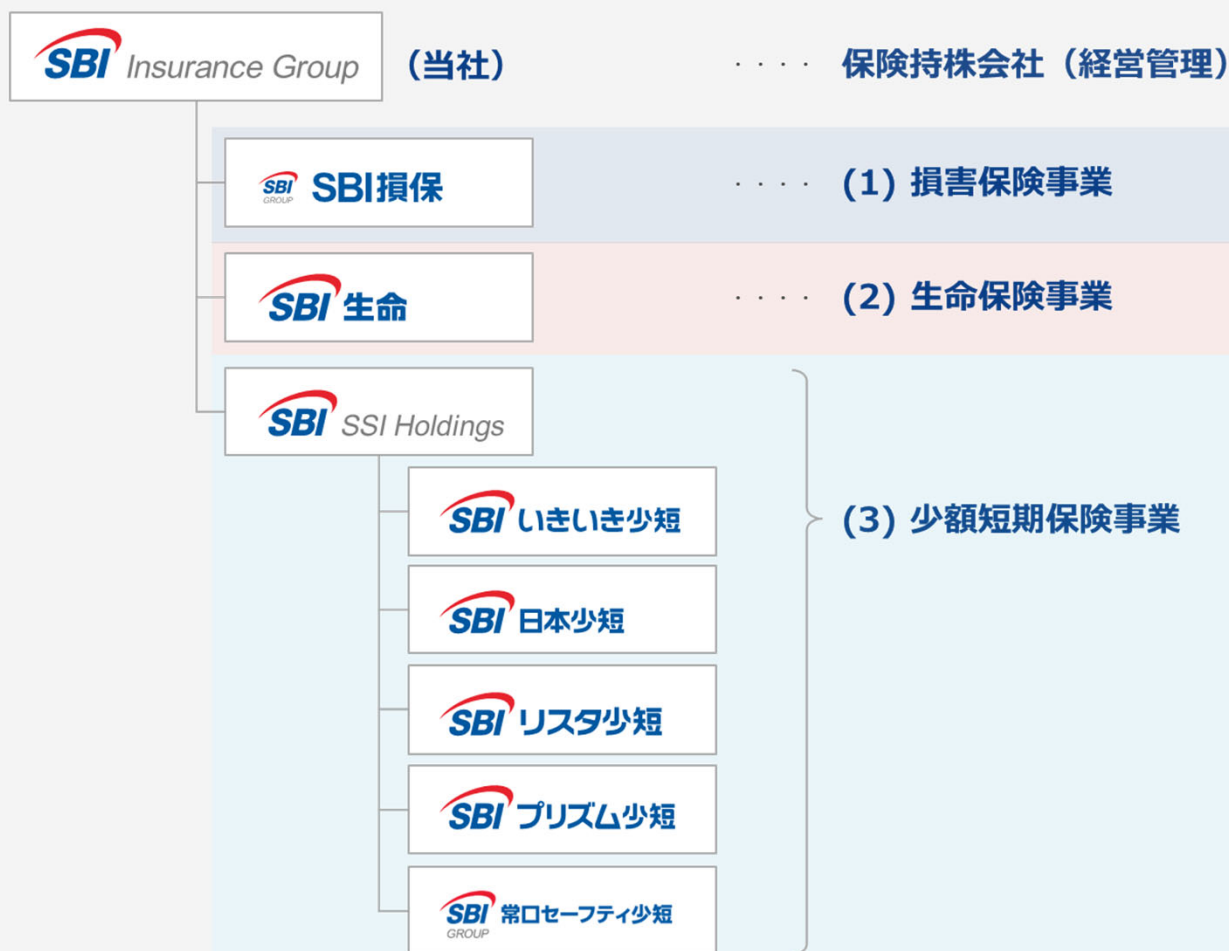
SBI Insurance Group （当社） ・・・・ 保険持株会社（経営管理）

SBI GROUP SBI損保 ・・・・ (1) 損害保険事業

SBI 生命 ・・・・ (2) 生命保険事業

SBI SSI Holdings

SBI いきいき少短

SBI 日本少短

SBI リスタ少短

SBI プリズム少短

SBI GROUP 常口セーフティ少短

(3) 少額短期保険事業